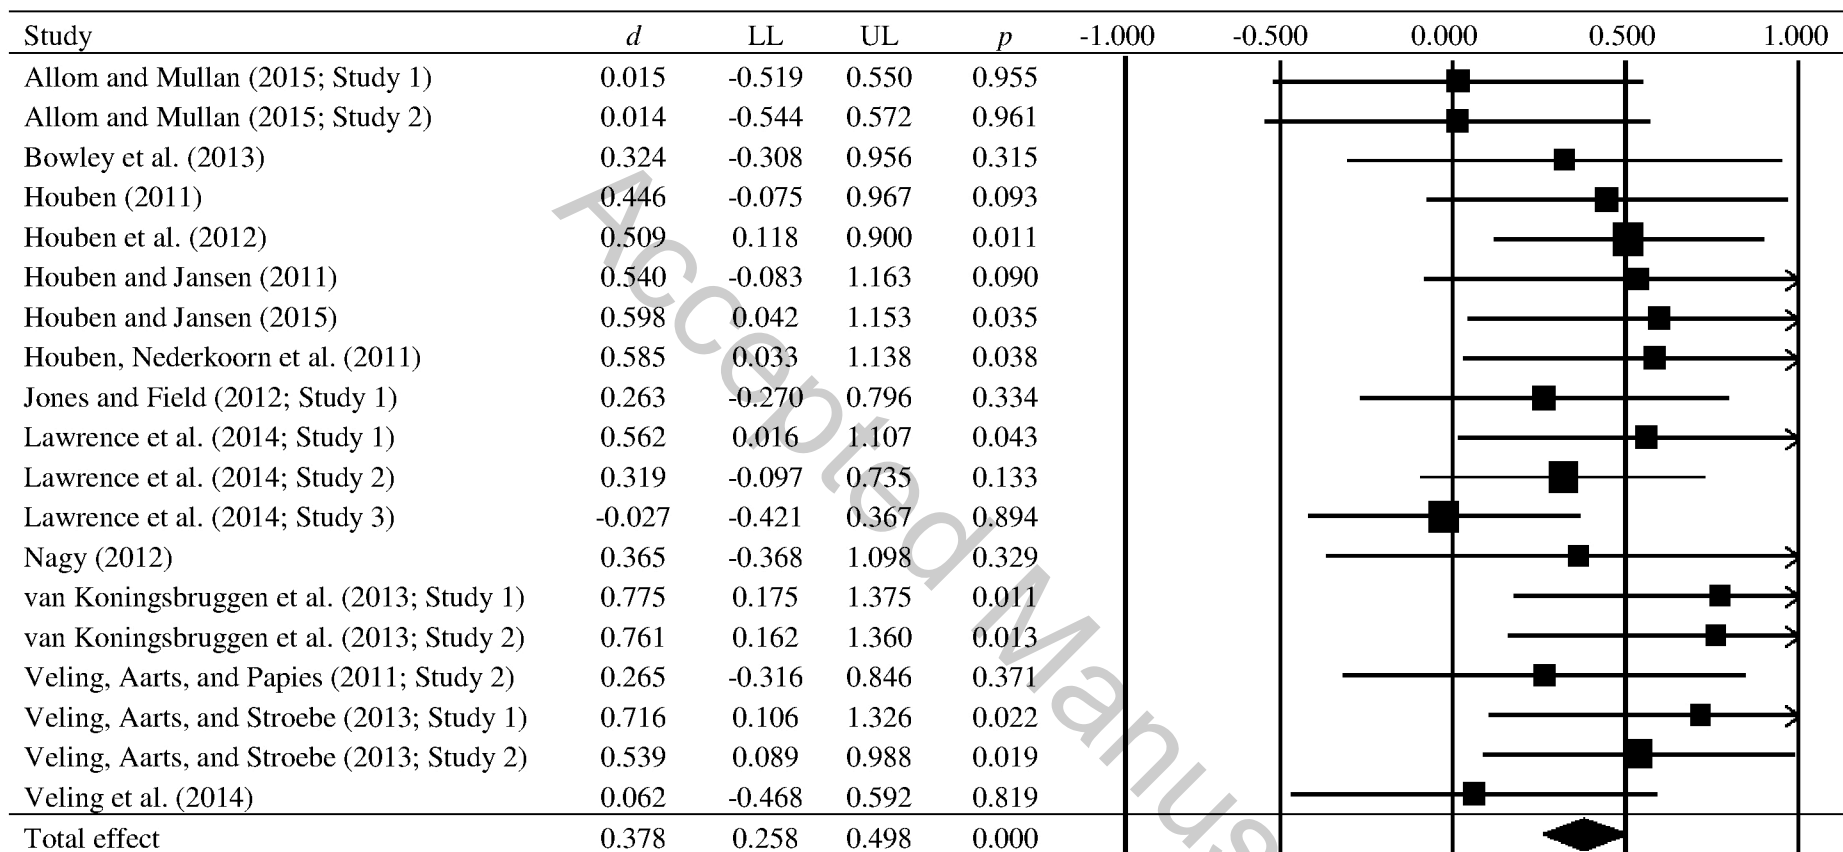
| Study | $d$ | LL | UL | $p$ | -1.000 | -0.500 | 0.000 | 0.500 | 1.000 |
|---|---|---|---|---|---|---|---|---|---|
| Allom and Mullan (2015; Study 1) | 0.015 | -0.519 | 0.550 | 0.955 | | | | | |
| Allom and Mullan (2015; Study 2) | 0.014 | -0.544 | 0.572 | 0.961 | | | | | |
| Bowley et al. (2013) | 0.324 | -0.308 | 0.956 | 0.315 | | | | | |
| Houben (2011) | 0.446 | -0.075 | 0.967 | 0.093 | | | | | |
| Houben et al. (2012) | 0.509 | 0.118 | 0.900 | 0.011 | | | | | |
| Houben and Jansen (2011) | 0.540 | -0.083 | 1.163 | 0.090 | | | | | |
| Houben and Jansen (2015) | 0.598 | 0.042 | 1.153 | 0.035 | | | | | |
| Houben, Nederkoorn et al. (2011) | 0.585 | 0.033 | 1.138 | 0.038 | | | | | |
| Jones and Field (2012; Study 1) | 0.263 | -0.270 | 0.796 | 0.334 | | | | | |
| Lawrence et al. (2014; Study 1) | 0.562 | 0.016 | 1.107 | 0.043 | | | | | |
| Lawrence et al. (2014; Study 2) | 0.319 | -0.097 | 0.735 | 0.133 | | | | | |
| Lawrence et al. (2014; Study 3) | -0.027 | -0.421 | 0.367 | 0.894 | | | | | |
| Nagy (2012) | 0.365 | -0.368 | 1.098 | 0.329 | | | | | |
| van Koningsbruggen et al. (2013; Study 1) | 0.775 | 0.175 | 1.375 | 0.011 | | | | | |
| van Koningsbruggen et al. (2013; Study 2) | 0.761 | 0.162 | 1.360 | 0.013 | | | | | |
| Veling, Aarts, and Papies (2011; Study 2) | 0.265 | -0.316 | 0.846 | 0.371 | | | | | |
| Veling, Aarts, and Stroebe (2013; Study 1) | 0.716 | 0.106 | 1.326 | 0.022 | | | | | |
| Veling, Aarts, and Stroebe (2013; Study 2) | 0.539 | 0.089 | 0.988 | 0.019 | | | | | |
| Veling et al. (2014) | 0.062 | -0.468 | 0.592 | 0.819 | | | | | |
| Total effect | 0.378 | 0.258 | 0.498 | 0.000 | | | | | |

Accepted Manus